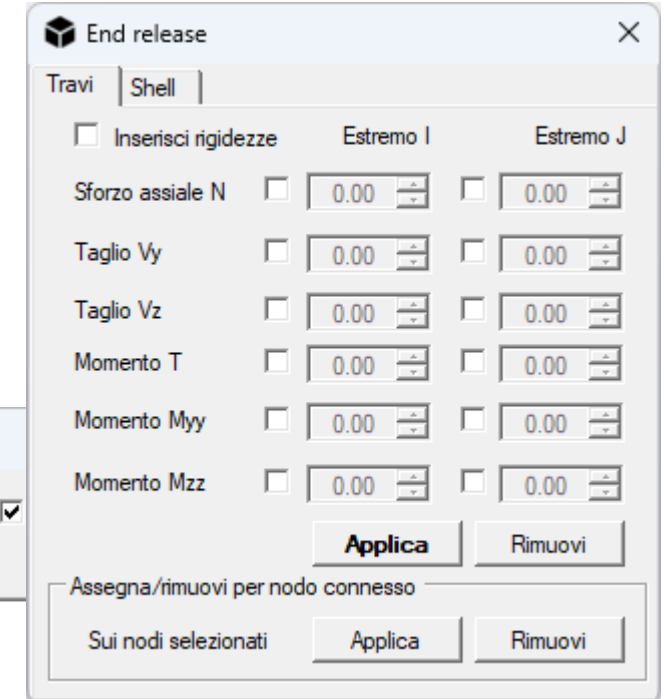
End release

Travi | Shell

Inserisci rigidezze | Estremo I | Estremo J

Sforzo assiale N 0.00 0.00

Taglio Vy 0.00 0.00

Taglio Vz 0.00 0.00

Momento T 0.00 0.00

Momento Myy 0.00 0.00

Momento Mzz 0.00 0.00

Applica | Rimuovi

Assegna/rimuovi per nodo connesso

Sui nodi selezionati | Applica | Rimuovi